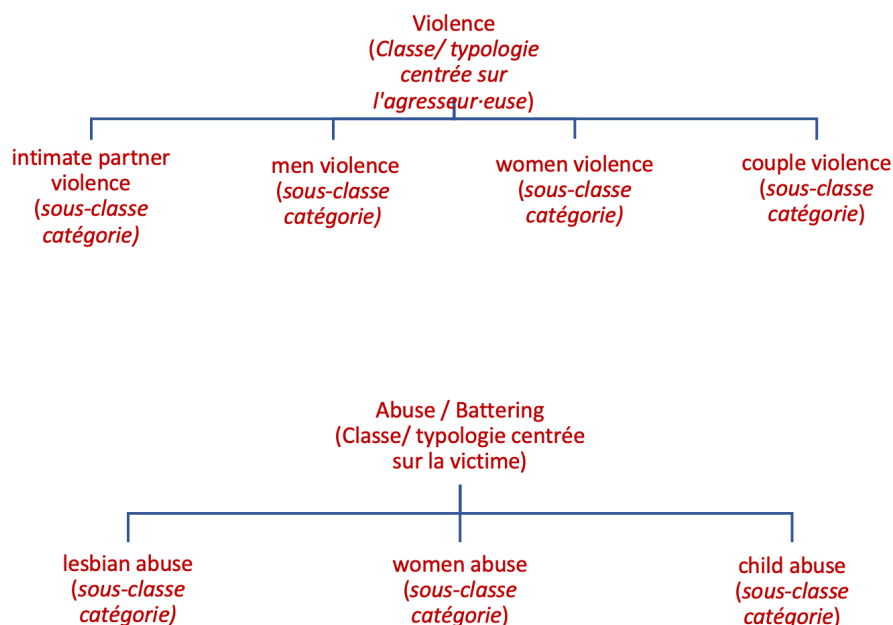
Violence
(Classe/ typologie centrée sur l'agresseur·euse)

intimate partner violence
(sous-classe catégorie)

men violence
(sous-classe catégorie)

women violence
(sous-classe catégorie)

couple violence
(sous-classe catégorie)

Abuse / Battering
(Classe/ typologie centrée sur la victime)

lesbian abuse
(sous-classe catégorie)

women abuse
(sous-classe catégorie)

child abuse
(sous-classe catégorie)